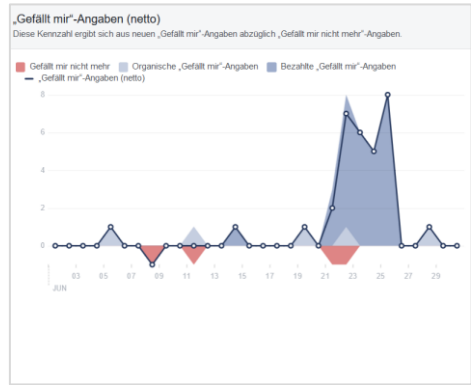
„Gefällt mir"-Angaben (netto)

Diese Kennzahl ergibt sich aus neuen „Gefällt mir"-Angaben abzüglich „Gefällt mir nicht mehr"-Angaben.

Gefällt mir nicht mehr
Organische „Gefällt mir"-Angaben
Bezahlte „Gefällt mir"-Angaben
„Gefällt mir"-Angaben (netto)

8
6
4
2
0

03
05
07
09
11
13
15
17
19
21
23
25
27
29
JUN